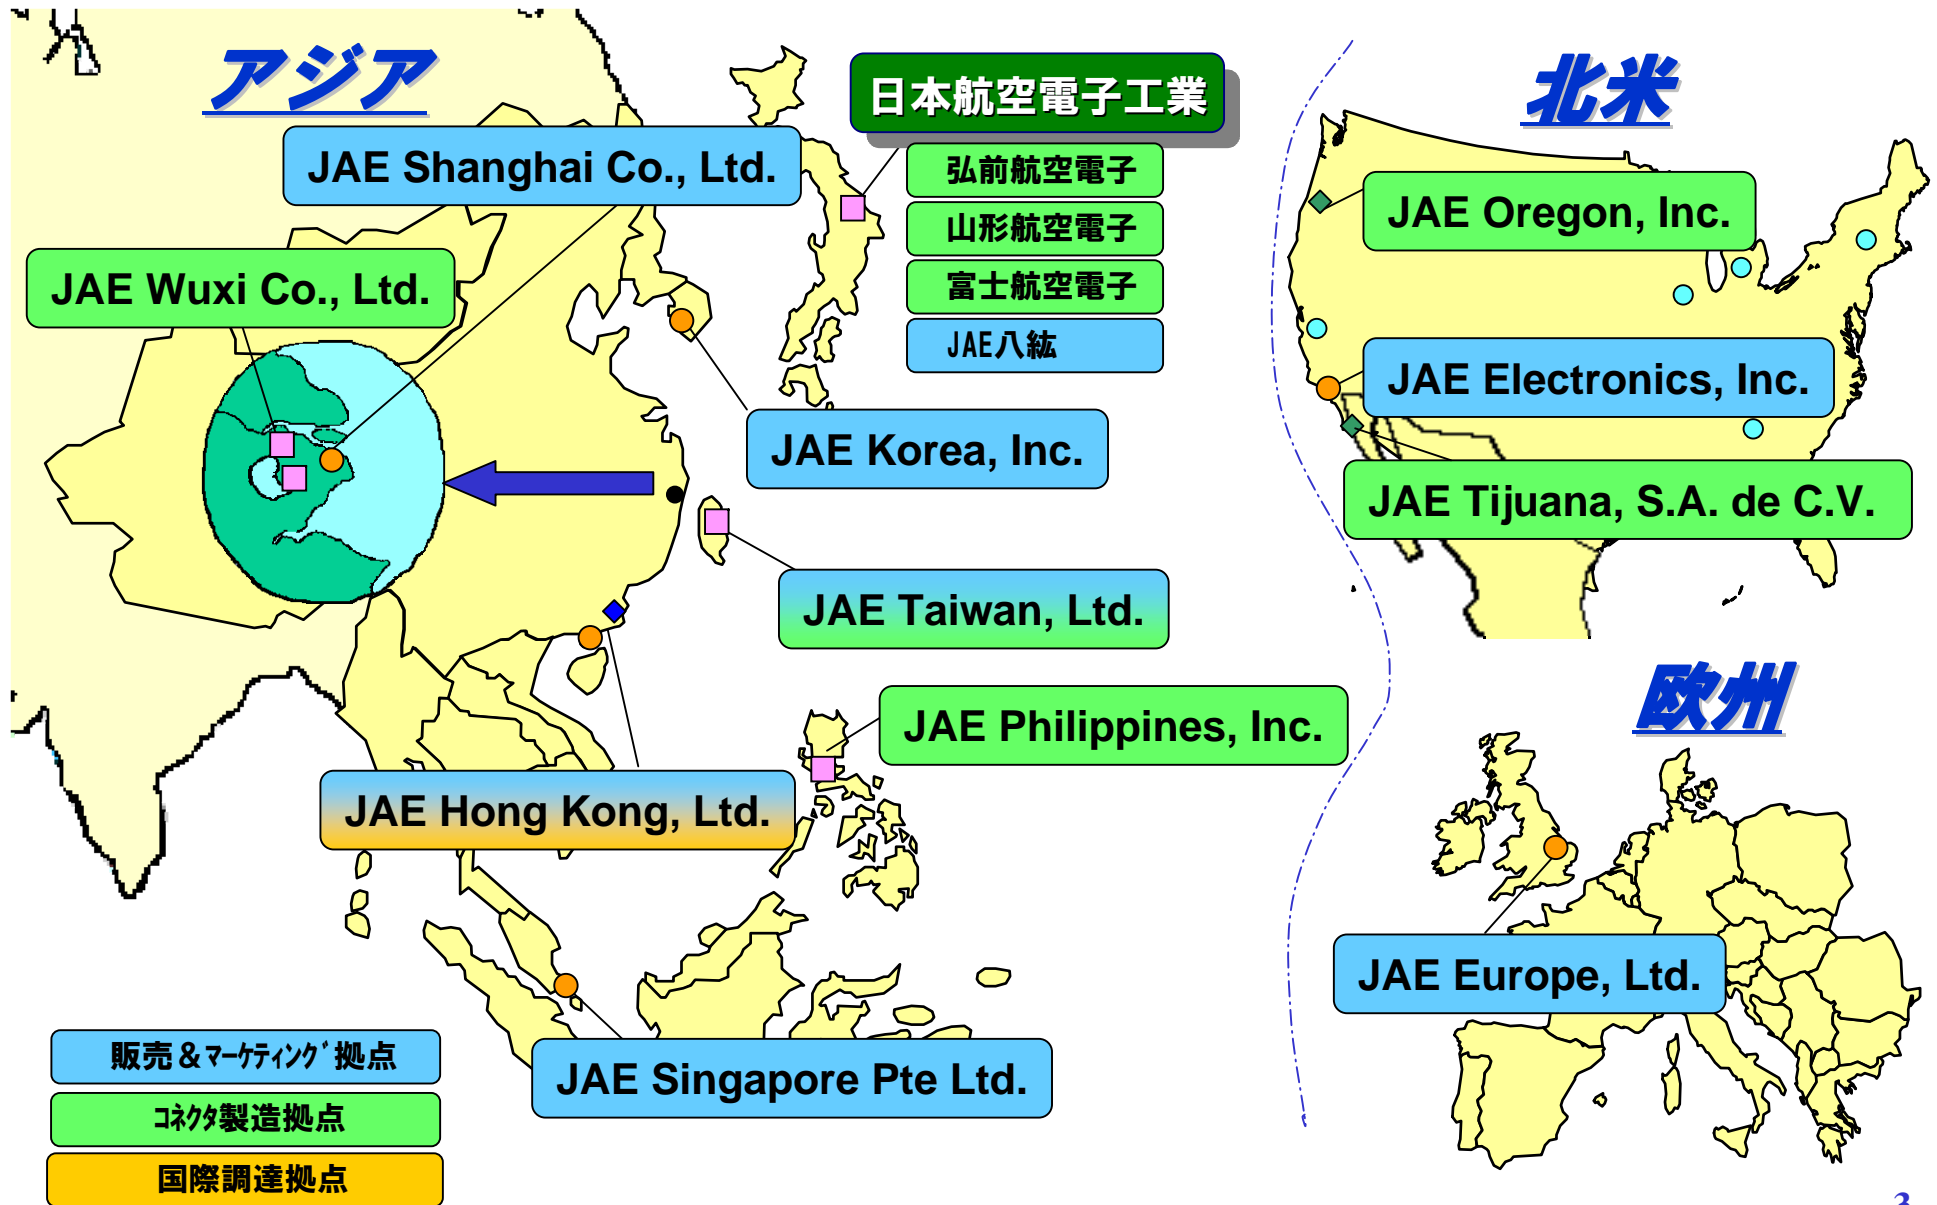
アジア

日本航空電子工業

JAE Shanghai Co., Ltd.

弘前航空電子

山形航空電子

富士航空電子

JAE八紘

JAE Wuxi Co., Ltd.

JAE Korea, Inc.

JAE Taiwan, Ltd.

JAE Philippines, Inc.

JAE Hong Kong, Ltd.

JAE Singapore Pte Ltd.

北米

JAE Oregon, Inc.

JAE Electronics, Inc.

JAE Tijuana, S.A. de C.V.

欧州

JAE Europe, Ltd.

販売＆ﾏｰｹﾃｨﾝｸﾞ拠点

ｺﾈｸﾀ製造拠点

国際調達拠点

3